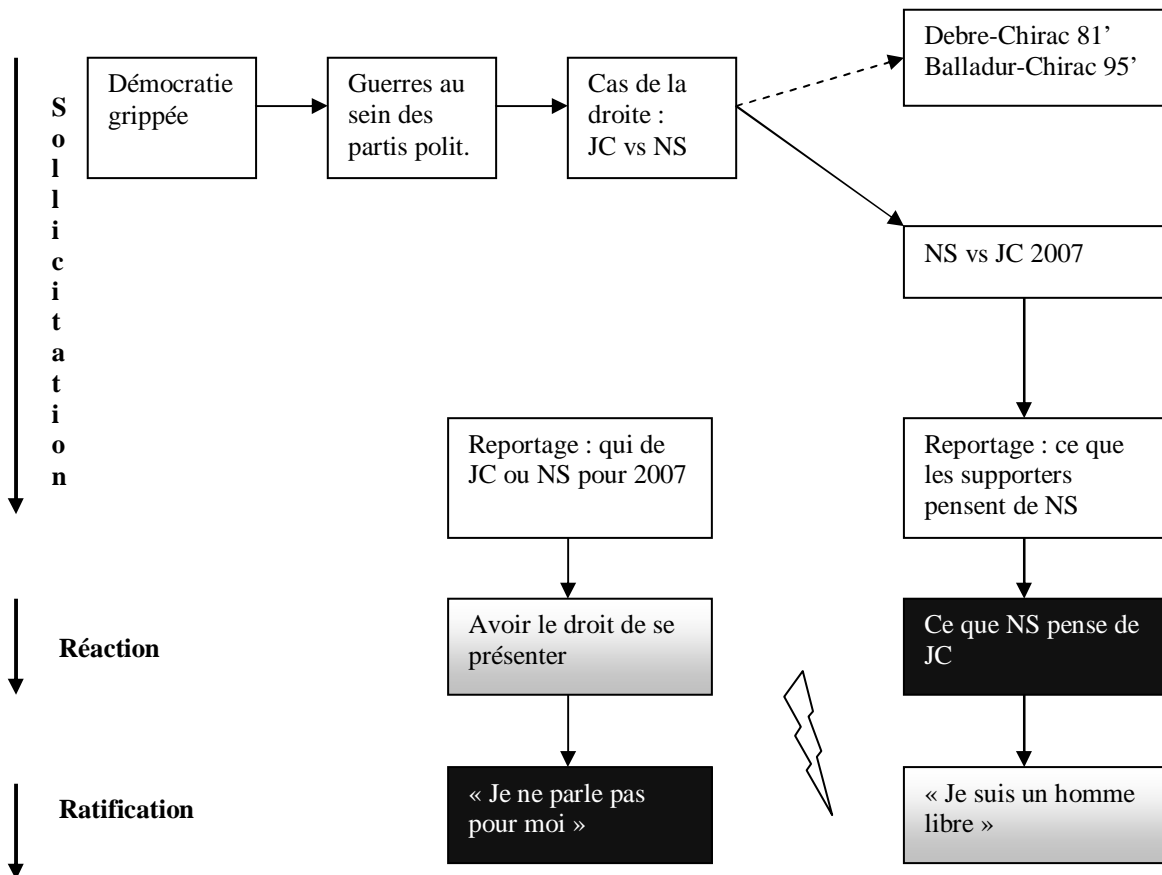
Sollicitation

Démocratie grippée

Guerres au sein des partis polit.

Cas de la droite : JC vs NS

Debre-Chirac 81'
Balladur-Chirac 95'

NS vs JC 2007

Reportage : qui de JC ou NS pour 2007

Reportage : ce que les supporters pensent de NS

Réaction

Avoir le droit de se présenter

Ce que NS pense de JC

Ratification

« Je ne parle pas pour moi »

« Je suis un homme libre »